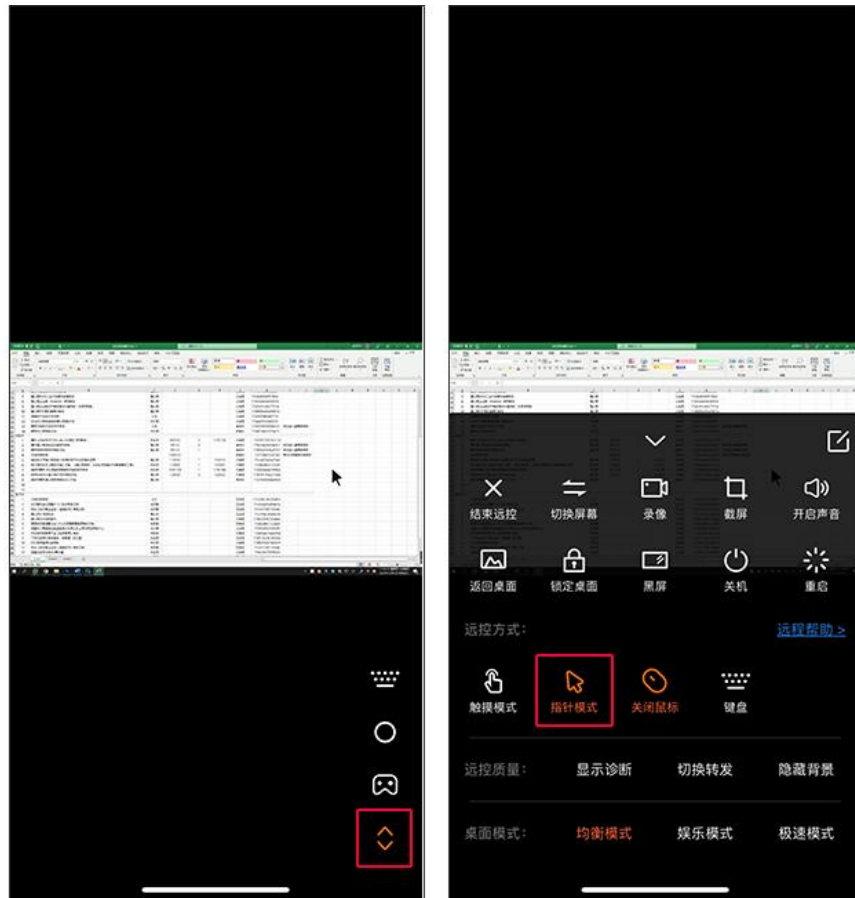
结束远控
切换屏幕
录像
截屏
开启声音

返回桌面
锁定桌面
黑屏
关机
重启

远控方式：
远程帮助 >

触摸模式
指针模式
关闭鼠标
键盘

远控质量：
显示诊断
切换转发
隐藏背景

桌面模式：
均衡模式
娱乐模式
极速模式